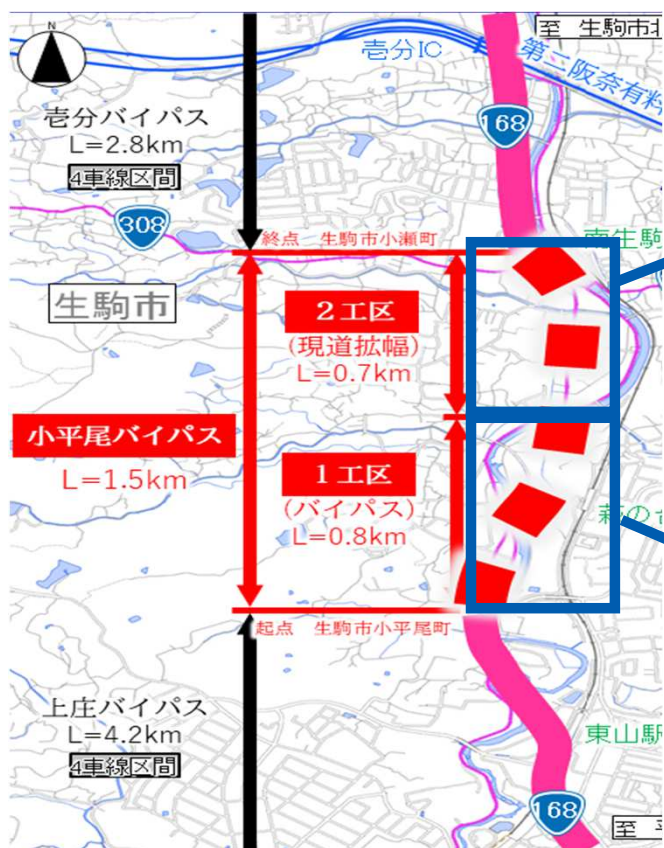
N

至 生駒市北

壱分IC

第二阪奈有料

168

壱分バイパス
L=2.8km
4車線区間

308

終点 生駒市小瀬町

南生駒

生駒市

2工区
(現道拡幅)
L=0.7km

小平尾バイパス
L=1.5km

1工区
(バイパス)
L=0.8km

萩の台

起点 生駒市小平尾町

上庄バイパス
L=4.2km
4車線区間

東山駅

168

至 平